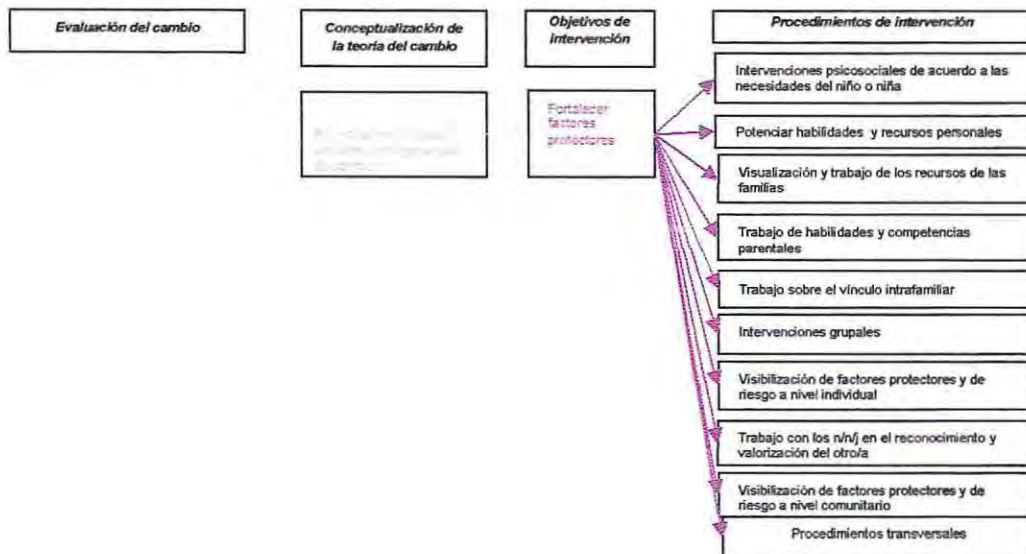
Evaluación del cambio

Conceptualización de la teoría del cambio

Objetivos de intervención

Procedimientos de intervención

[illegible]

Fortalecer factores protectores

Intervenciones psicosociales de acuerdo a las necesidades del niño o niña

Potenciar habilidades y recursos personales

Visualización y trabajo de los recursos de las familias

Trabajo de habilidades y competencias parentales

Trabajo sobre el vínculo intrafamiliar

Intervenciones grupales

Visibilización de factores protectores y de riesgo a nivel individual

Trabajo con los n/n/j en el reconocimiento y valorización del otro/a

Visibilización de factores protectores y de riesgo a nivel comunitario

Procedimientos transversales